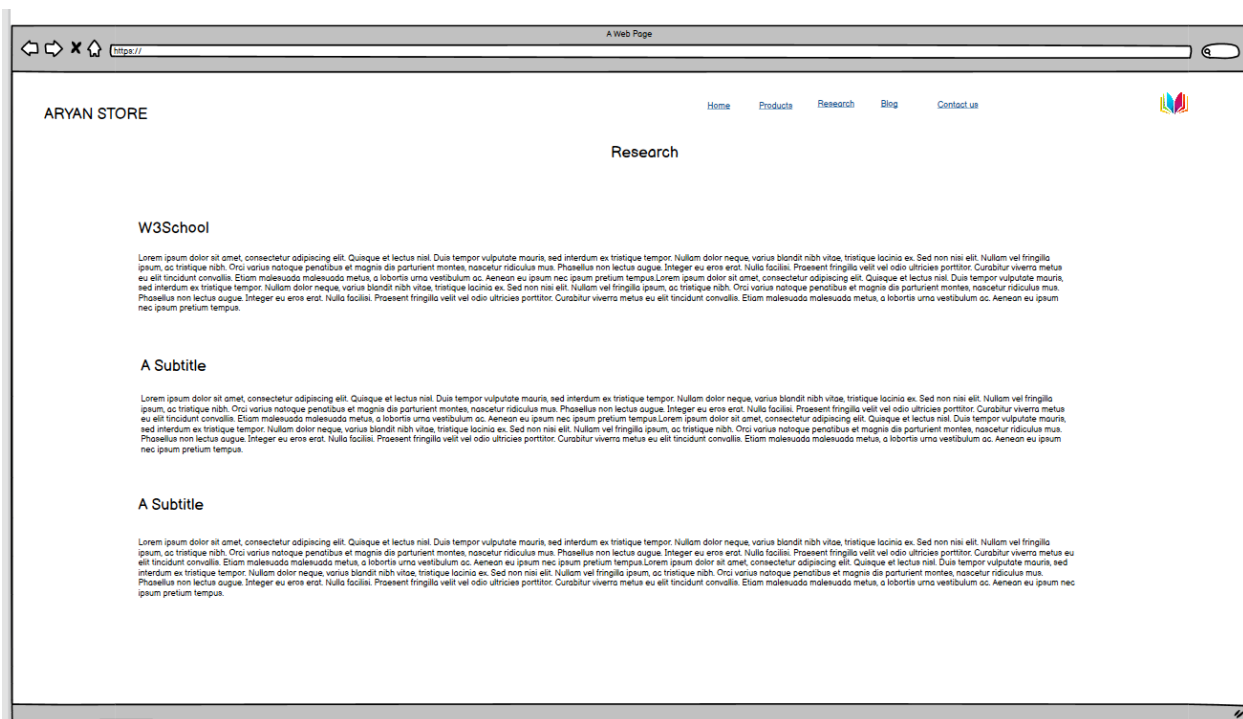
A Web Page

https://

ARYAN STORE

Home Products Research Blog Contact us

Research

W3School

Lorem ipsum dolor sit amet, consectetur adipiscing elit. Quisque et lectus nisl. Duis tempor vulputate mauris, sed interdum ex tristique tempor. Nullam dolor neque, varius blandit nibh vitae, tristique lacinia ex. Sed non nisi elit. Nullam vel fringilla ipsum, ac tristique nibh. Orci varius natoque penatibus et magnis dis parturient montes, nascetur ridiculus mus. Phasellus non lectus augue. Integer eu eros erat. Nulla facilisi. Praesent fringilla velit vel odio ultricies porttitor. Curabitur viverra metus eu elit tincidunt convallis. Etiam malesuada malesuada metus, a lobortis urna vestibulum ac. Aenean eu ipsum nec ipsum pretium tempus.Lorem ipsum dolor sit amet, consectetur adipiscing elit. Quisque et lectus nisl. Duis tempor vulputate mauris, sed interdum ex tristique tempor. Nullam dolor neque, varius blandit nibh vitae, tristique lacinia ex. Sed non nisi elit. Nullam vel fringilla ipsum, ac tristique nibh. Orci varius natoque penatibus et magnis dis parturient montes, nascetur ridiculus mus. Phasellus non lectus augue. Integer eu eros erat. Nulla facilisi. Praesent fringilla velit vel odio ultricies porttitor. Curabitur viverra metus eu elit tincidunt convallis. Etiam malesuada malesuada metus, a lobortis urna vestibulum ac. Aenean eu ipsum nec ipsum pretium tempus.

A Subtitle

Lorem ipsum dolor sit amet, consectetur adipiscing elit. Quisque et lectus nisl. Duis tempor vulputate mauris, sed interdum ex tristique tempor. Nullam dolor neque, varius blandit nibh vitae, tristique lacinia ex. Sed non nisi elit. Nullam vel fringilla ipsum, ac tristique nibh. Orci varius natoque penatibus et magnis dis parturient montes, nascetur ridiculus mus. Phasellus non lectus augue. Integer eu eros erat. Nulla facilisi. Praesent fringilla velit vel odio ultricies porttitor. Curabitur viverra metus eu elit tincidunt convallis. Etiam malesuada malesuada metus, a lobortis urna vestibulum ac. Aenean eu ipsum nec ipsum pretium tempus.Lorem ipsum dolor sit amet, consectetur adipiscing elit. Quisque et lectus nisl. Duis tempor vulputate mauris, sed interdum ex tristique tempor. Nullam dolor neque, varius blandit nibh vitae, tristique lacinia ex. Sed non nisi elit. Nullam vel fringilla ipsum, ac tristique nibh. Orci varius natoque penatibus et magnis dis parturient montes, nascetur ridiculus mus. Phasellus non lectus augue. Integer eu eros erat. Nulla facilisi. Praesent fringilla velit vel odio ultricies porttitor. Curabitur viverra metus eu elit tincidunt convallis. Etiam malesuada malesuada metus, a lobortis urna vestibulum ac. Aenean eu ipsum nec ipsum pretium tempus.

A Subtitle

Lorem ipsum dolor sit amet, consectetur adipiscing elit. Quisque et lectus nisl. Duis tempor vulputate mauris, sed interdum ex tristique tempor. Nullam dolor neque, varius blandit nibh vitae, tristique lacinia ex. Sed non nisi elit. Nullam vel fringilla ipsum, ac tristique nibh. Orci varius natoque penatibus et magnis dis parturient montes, nascetur ridiculus mus. Phasellus non lectus augue. Integer eu eros erat. Nulla facilisi. Praesent fringilla velit vel odio ultricies porttitor. Curabitur viverra metus eu elit tincidunt convallis. Etiam malesuada malesuada metus, a lobortis urna vestibulum ac. Aenean eu ipsum nec ipsum pretium tempus.Lorem ipsum dolor sit amet, consectetur adipiscing elit. Quisque et lectus nisl. Duis tempor vulputate mauris, sed interdum ex tristique tempor. Nullam dolor neque, varius blandit nibh vitae, tristique lacinia ex. Sed non nisi elit. Nullam vel fringilla ipsum, ac tristique nibh. Orci varius natoque penatibus et magnis dis parturient montes, nascetur ridiculus mus. Phasellus non lectus augue. Integer eu eros erat. Nulla facilisi. Praesent fringilla velit vel odio ultricies porttitor. Curabitur viverra metus eu elit tincidunt convallis. Etiam malesuada malesuada metus, a lobortis urna vestibulum ac. Aenean eu ipsum nec ipsum pretium tempus.